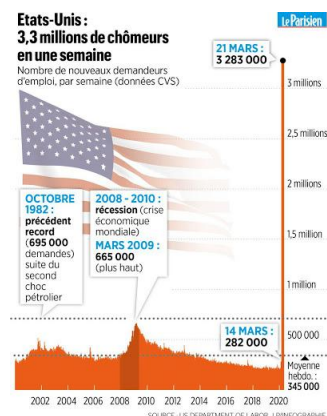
Etats-Unis : 3,3 millions de chômeurs en une semaine

Le Parisien

Nombre de nouveaux demandeurs d'emploi, par semaine (données CVS)

21 MARS : 3 283 000

3 millions

2,5 millions

2 millions

1,5 million

1 million

500 000

OCTOBRE 1982 : précédent record (695 000 demandes) suite du second choc pétrolier

2008 - 2010 : récession (crise économique mondiale)

MARS 2009 : 665 000 (plus haut)

14 MARS : 282 000

Moyenne hebdo. : 345 000

2002 2004 2006 2008 2010 2012 2014 2016 2018 2020

SOURCE : US DEPARTMENT OF LABOR. INFOGRAPHIE